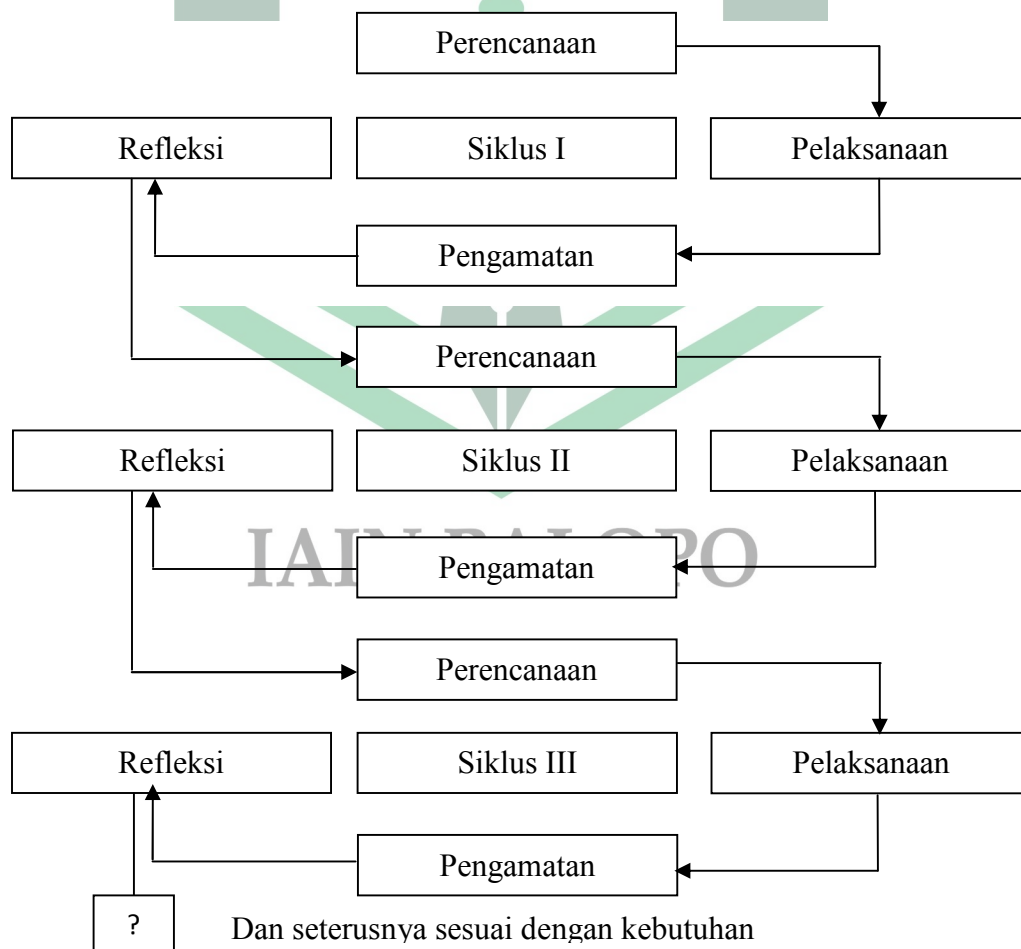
Perencanaan

Refleksi

Siklus I

Pelaksanaan

Pengamatan

Perencanaan

Refleksi

Siklus II

Pelaksanaan

IAIN PALOPO

Pengamatan

Perencanaan

Refleksi

Siklus III

Pelaksanaan

Pengamatan

?

Dan seterusnya sesuai dengan kebutuhan